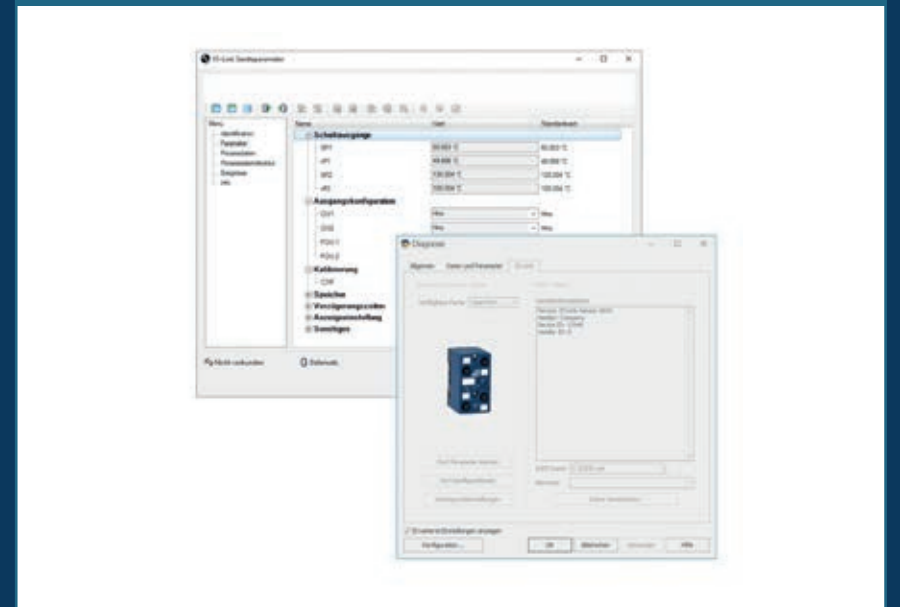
IO-Link Geräteparameter

Menü
Identifikation
Parameter
Prozessdaten
Prozessdatenstruktur
Ereignisse
Info

| Name | Wert | Standardwert |
|---|---|---|
| Schaltausgänge | | |
| SP1 | 50.000 °C | 50.000 °C |
| rP1 | 49.000 °C | 49.000 °C |
| SP2 | 100.000 °C | 100.000 °C |
| rP2 | 100.000 °C | 100.000 °C |
| Ausgangskonfiguration | | |
| OU1 | Hno | Hno |
| OU2 | Hno | Hno |
| POU1 | | |
| POU2 | | |
| Kalibrierung | | |
| COF | | |
| Speicher | | |
| Verzögerungszeiten | | |
| Anzeigeneinstellung | | |
| Sonstiges | | |

Nicht verbunden
Online

Diagnose

Allgemein | Geräte und Parameter | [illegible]

Verfügbare Ports: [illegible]

Geräteinformationen
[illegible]
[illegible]
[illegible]
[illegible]

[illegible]
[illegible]
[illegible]

Erweiterte Einstellungen anzeigen

Konfiguration... | OK | Abbrechen | Anwenden | Hilfe